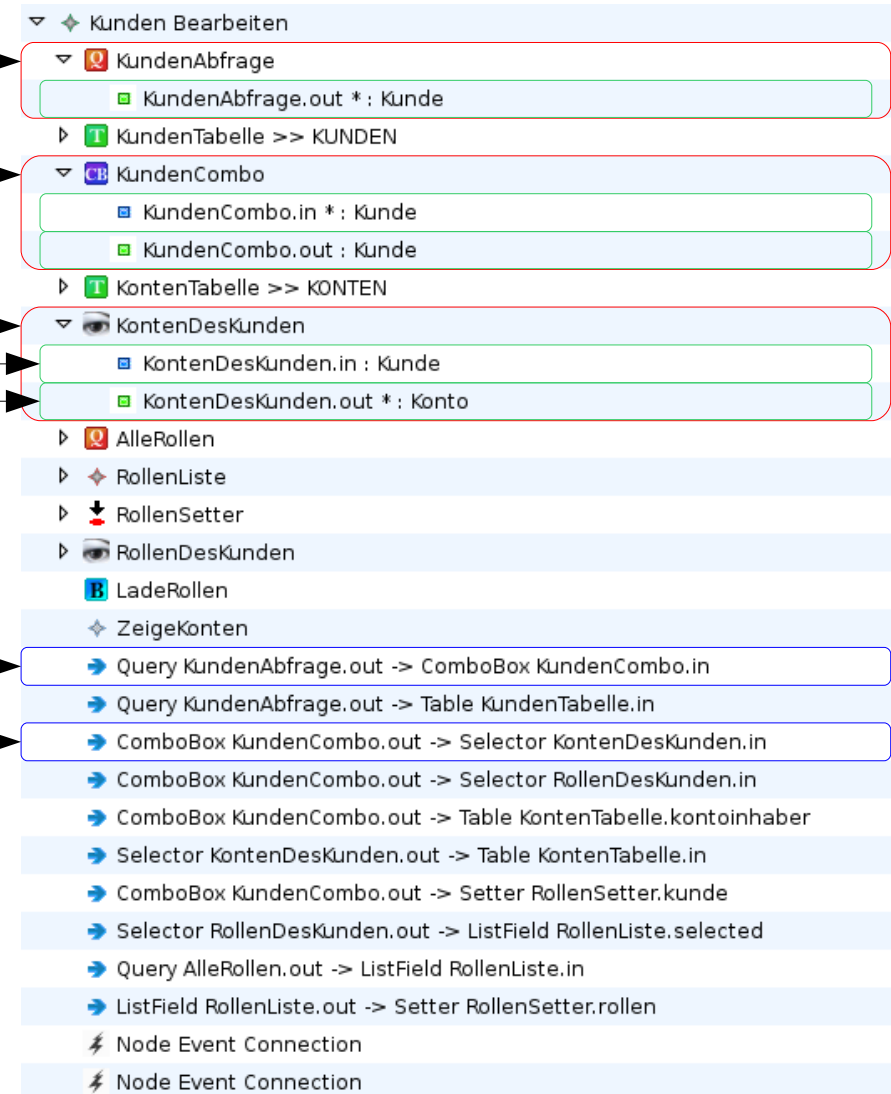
Kunden Bearbeiten
KundenAbfrage
KundenAbfrage.out * : Kunde
KundenTabelle >> KUNDEN
KundenCombo
KundenCombo.in * : Kunde
KundenCombo.out : Kunde
KontenTabelle >> KONTEN
KontenDesKunden
KontenDesKunden.in : Kunde
KontenDesKunden.out * : Konto
AlleRollen
RollenListe
RollenSetter
RollenDesKunden
LadeRollen
ZeigeKonten
Query KundenAbfrage.out -> ComboBox KundenCombo.in
Query KundenAbfrage.out -> Table KundenTabelle.in
ComboBox KundenCombo.out -> Selector KontenDesKunden.in
ComboBox KundenCombo.out -> Selector RollenDesKunden.in
ComboBox KundenCombo.out -> Table KontenTabelle.kontoinhaber
Selector KontenDesKunden.out -> Table KontenTabelle.in
ComboBox KundenCombo.out -> Setter RollenSetter.kunde
Selector RollenDesKunden.out -> ListField RollenListe.selected
Query AlleRollen.out -> ListField RollenListe.in
ListField RollenListe.out -> Setter RollenSetter.rollen
Node Event Connection
Node Event Connection